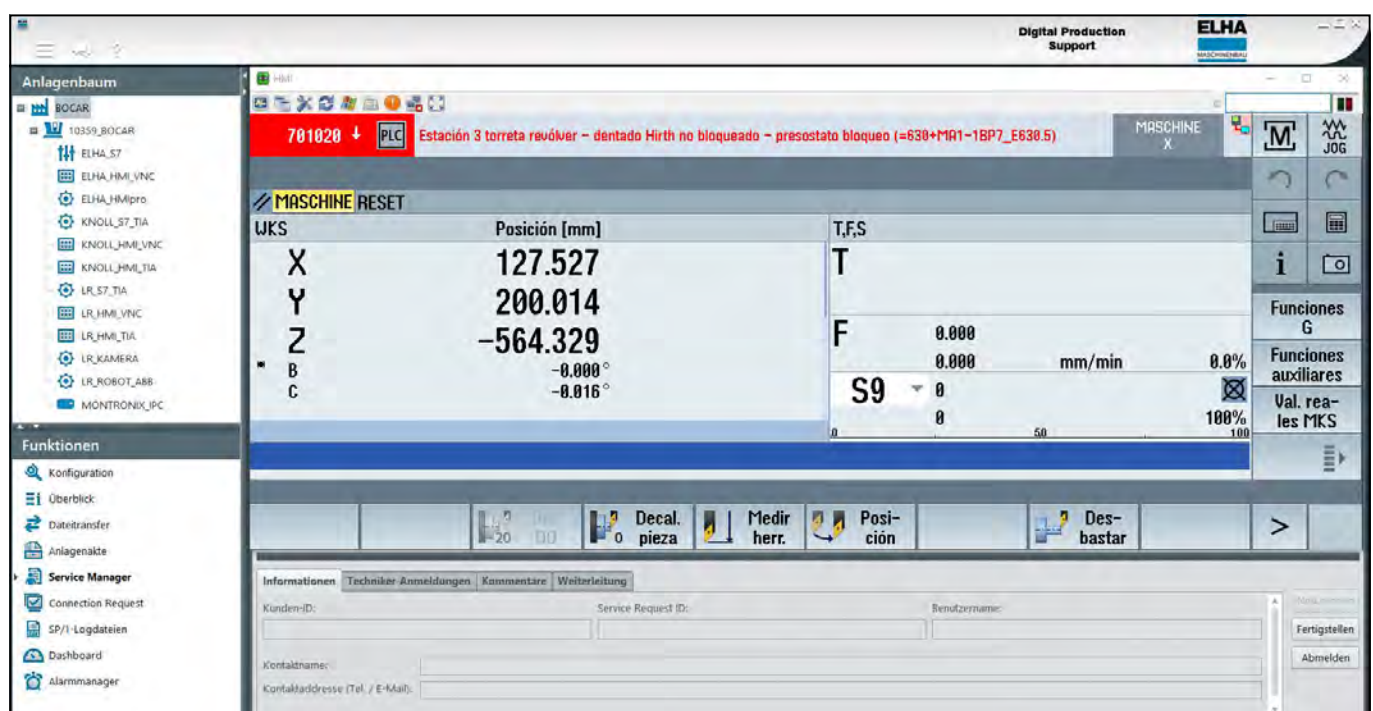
Digital Production Support
ELHA
MASCHINENBAU

Anlagenbaum
BOCAR
10359_BOCAR
ELHA_S7
ELHA_HMI_VNC
ELHA_HMIpro
KNOLL_S7_TIA
KNOLL_HMI_VNC
KNOLL_HMI_TIA
LR_S7_TIA
LR_HMI_VNC
LR_HMI_TIA
LR_KAMERA
LR_ROBOT_ABB
MONTRONIX_IPC

Funktionen
Konfiguration
Überblick
Dateitransfer
Anlagenakte
Service Manager
Connection Request
SP/1-Logdateien
Dashboard
Alarmmanager

HMI
701020 ↓ PLC Estación 3 torreta revólver – dentado Hirth no bloqueado – presostato bloqueo (=630+MA1-1BP7_E630.5)
MASCHINE X
M JOG

MASCHINE RESET
WKS Posición [mm]
X 127.527
Y 200.014
Z -564.329
B -0.000°
C -0.016°

T,F,S
T
F 0.000
0.000 mm/min 0.0%
S9 0
0 100%
0 50 100

Funciones G
Funciones auxiliares
Val. reales MKS

Decal. pieza
Medir herr.
Posición
Desbastar
>

Informationen | Techniker-Anmeldungen | Kommentare | Weiterleitung
Kunden-ID:
Service Request ID:
Benutzername:
Kontaktname:
Kontaktaddresse (Tel. / E-Mail):
Fertigstellen
Abmelden